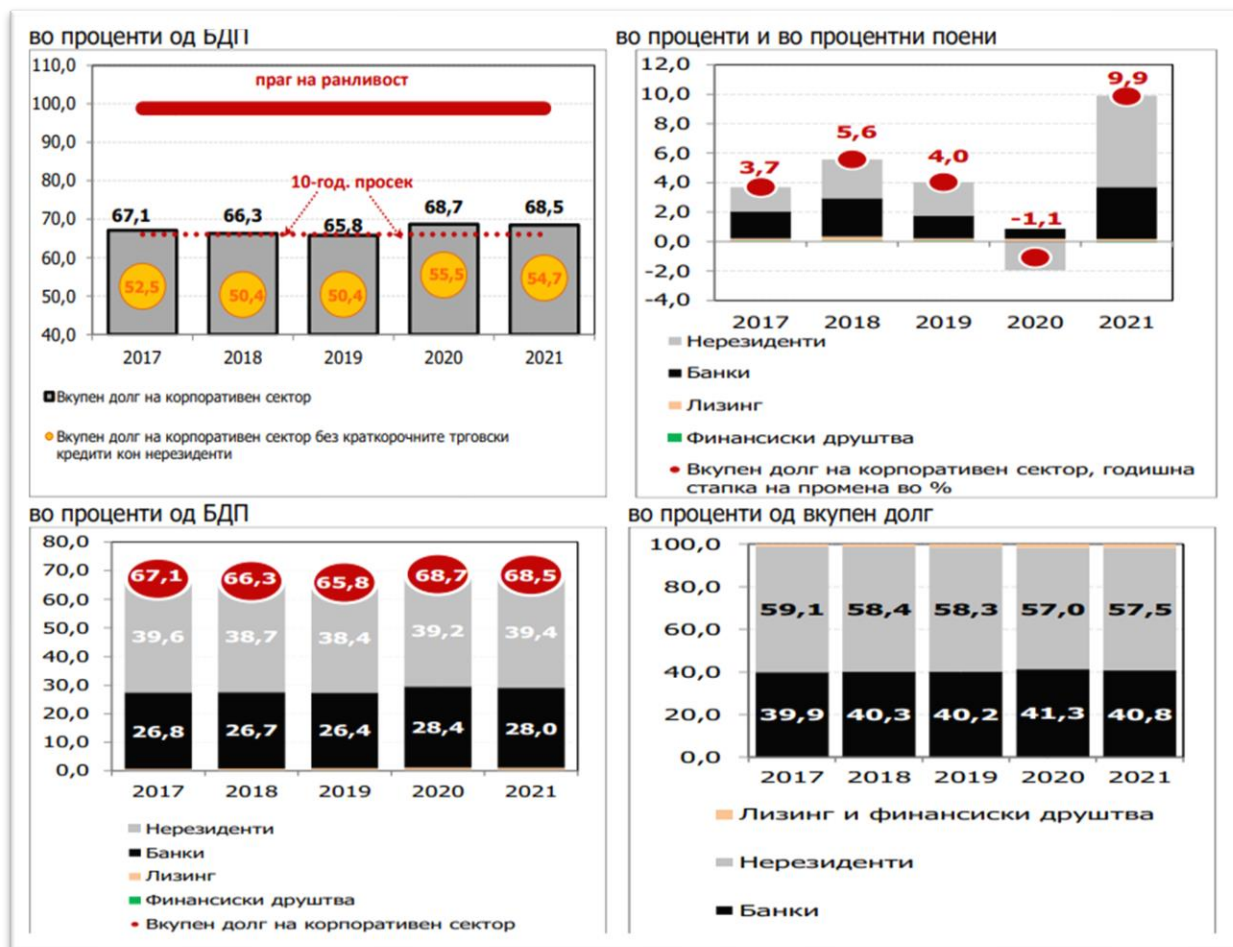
во проценти од БДП

110,0
100,0
90,0
80,0
70,0
60,0
50,0
40,0

праг на ранливост

10-год. просек

67,1 66,3 65,8 68,7 68,5

52,5 50,4 50,4 55,5 54,7

2017 2018 2019 2020 2021

Вкупен долг на корпоративен сектор

Вкупен долг на корпоративен сектор без краткорочните трговски кредити кон нерезиденти

во проценти и во процентни поени

12,0
10,0
8,0
6,0
4,0
2,0
0,0
-2,0
-4,0

3,7 5,6 4,0 -1,1 9,9

2017 2018 2019 2020 2021

Нерезиденти

Банки

Лизинг

Финансиски друштва

Вкупен долг на корпоративен сектор, годишна стапка на промена во %

во проценти од БДП

80,0
70,0
60,0
50,0
40,0
30,0
20,0
10,0
0,0

67,1 66,3 65,8 68,7 68,5

39,6 38,7 38,4 39,2 39,4

26,8 26,7 26,4 28,4 28,0

2017 2018 2019 2020 2021

Нерезиденти

Банки

Лизинг

Финансиски друштва

Вкупен долг на корпоративен сектор

во проценти од вкупен долг

100,0
80,0
60,0
40,0
20,0
0,0

59,1 58,4 58,3 57,0 57,5

39,9 40,3 40,2 41,3 40,8

2017 2018 2019 2020 2021

Лизинг и финансиски друштва

Нерезиденти

Банки